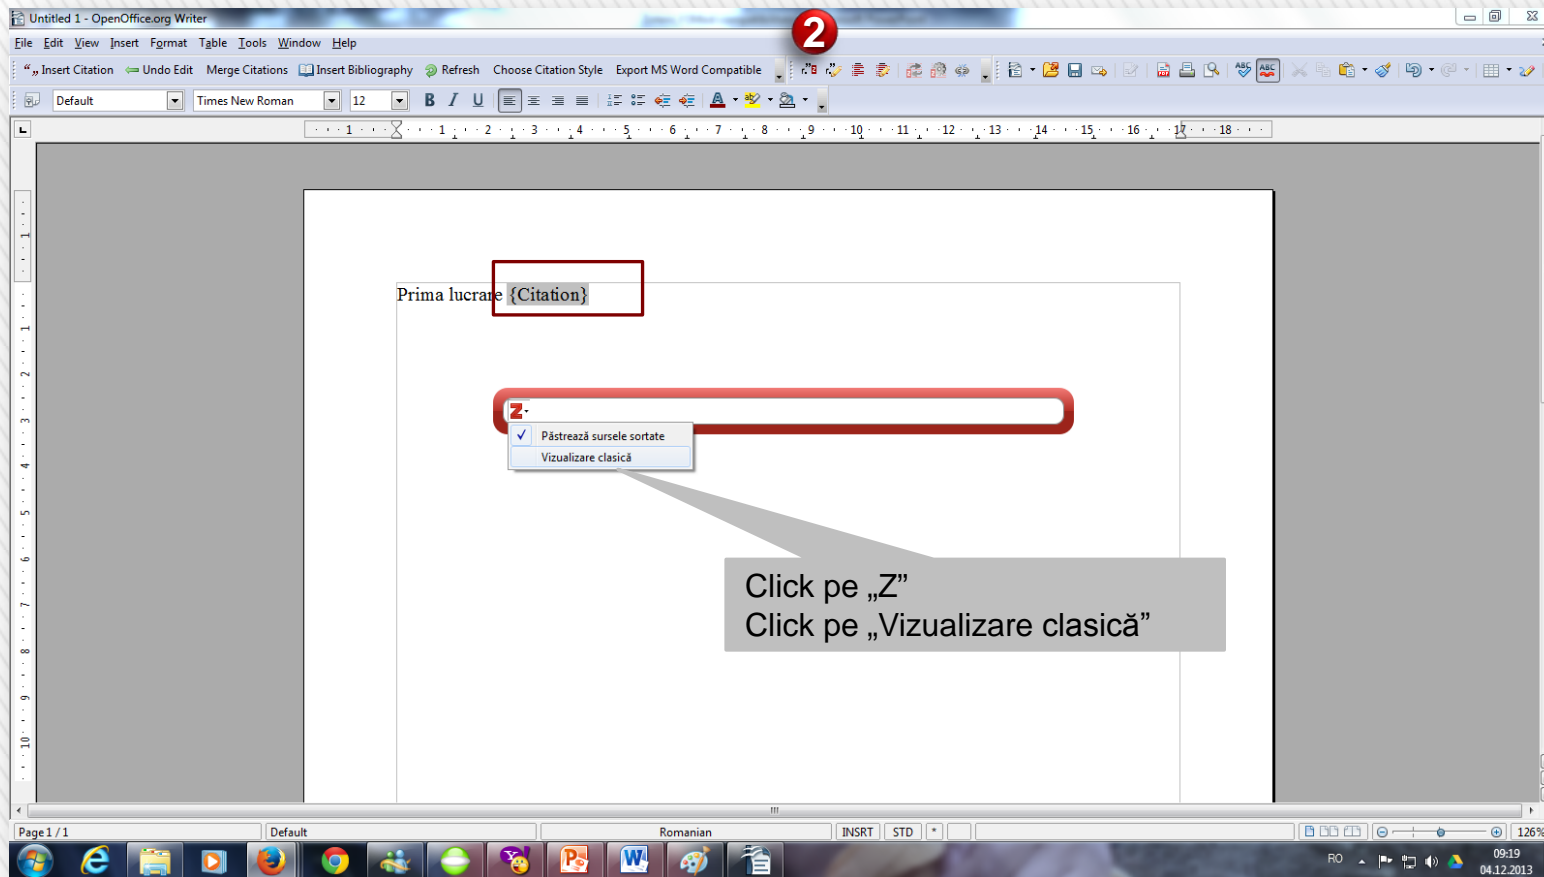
Untitled 1 - OpenOffice.org Writer

2

File Edit View Insert Format Table Tools Window Help

Insert Citation Undo Edit Merge Citations Insert Bibliography Refresh Choose Citation Style Export MS Word Compatible

Default Times New Roman 12

Prima lucrare {Citation}

Z

Păstrează sursele sortate
Vizualizare clasică

Click pe „Z"
Click pe „Vizualizare clasică"

Page 1 / 1 Default Romanian INSRT STD 126%

RO 09:19 04.12.2013